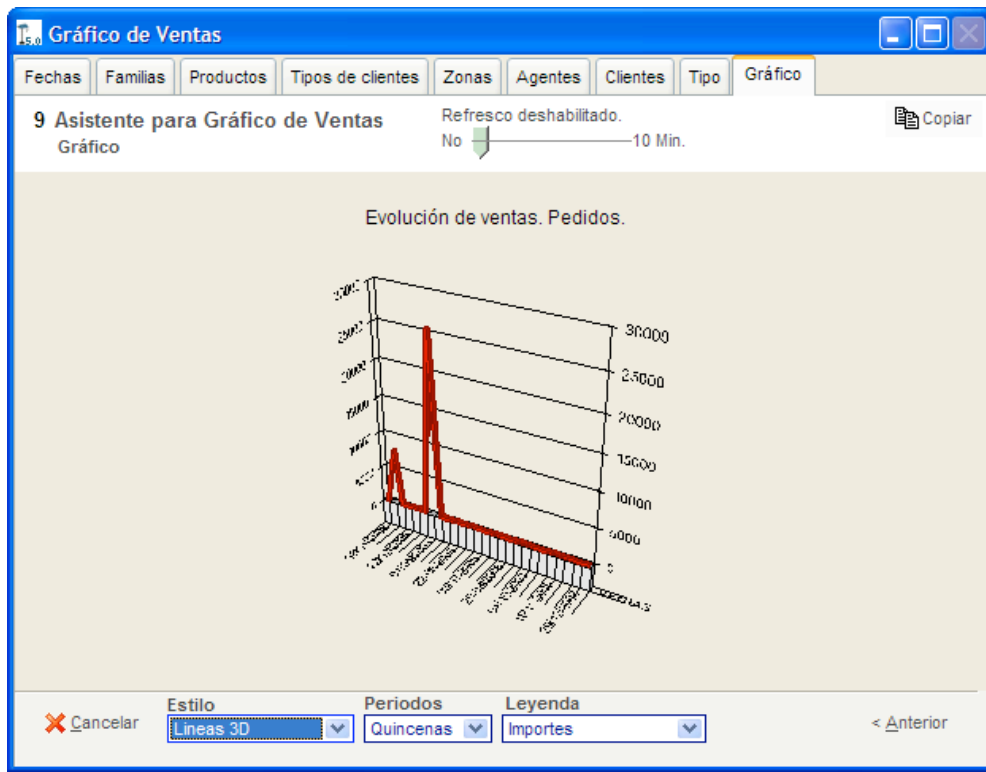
Gráfico de Ventas

Fechas | Familias | Productos | Tipos de clientes | Zonas | Agentes | Clientes | Tipo | Gráfico

9 Asistente para Gráfico de Ventas
Gráfico

Refresco deshabilitado.
No 10 Min.

Copiar

Evolución de ventas. Pedidos.

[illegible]
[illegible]
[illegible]
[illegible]
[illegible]
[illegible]
0

30000
25000
20000
15000
10000
5000
0

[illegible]

Cancelar

Estilo
Lineas 3D

Periodos
Quincenas

Leyenda
Importes

< Anterior